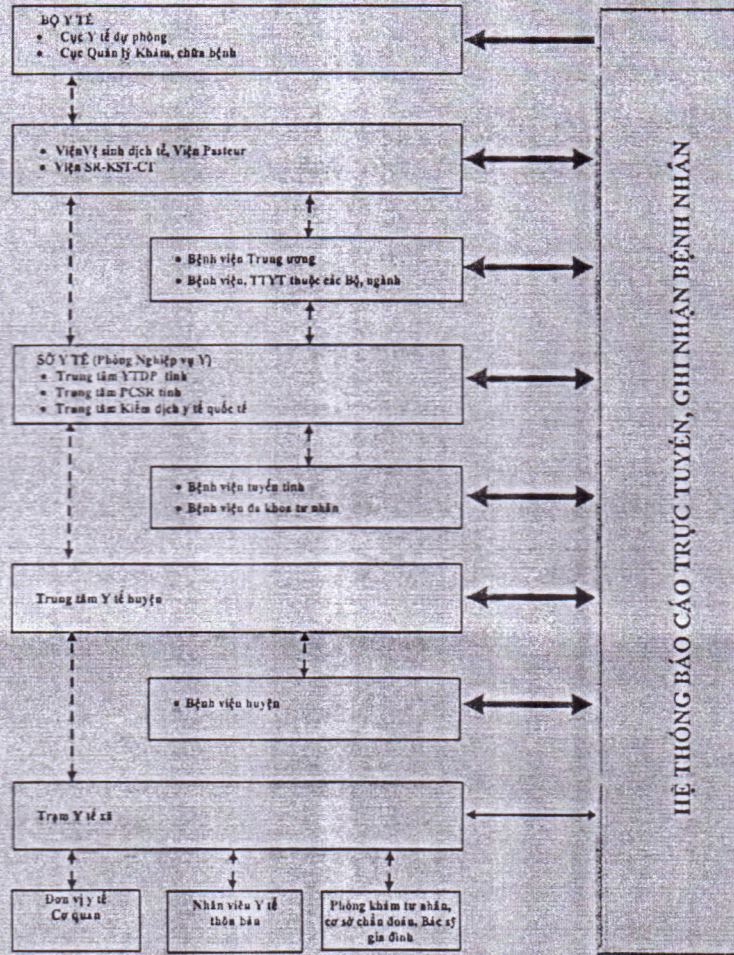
BỘ Y TẾ
• Cục Y tế dự phòng
• Cục Quản lý Khám, chữa bệnh

• ViệnVệ sinh dịch tễ, Viện Pasteur
• Viện SR-KST-CT

• Bệnh viện Trung ương
• Bệnh viện, TTYT thuộc các Bộ, ngành

SỞ Y TẾ (Phòng Nghiệp vụ Y)
• Trung tâm YTDP tỉnh
• Trung tâm PCSR tỉnh
• Trung tâm Kiểm dịch y tế quốc tế

• Bệnh viện tuyến tỉnh
• Bệnh viện đa khoa tư nhân

Trung tâm Y tế huyện

• Bệnh viện huyện

Trạm Y tế xã

Đơn vị y tế Cơ quan

Nhân viên Y tế thôn bản

Phòng khám tư nhân, cơ sở chẩn đoán, Bác sỹ gia đình

HỆ THỐNG BÁO CÁO TRỰC TUYẾN, GHI NHẬN BỆNH NHÂN